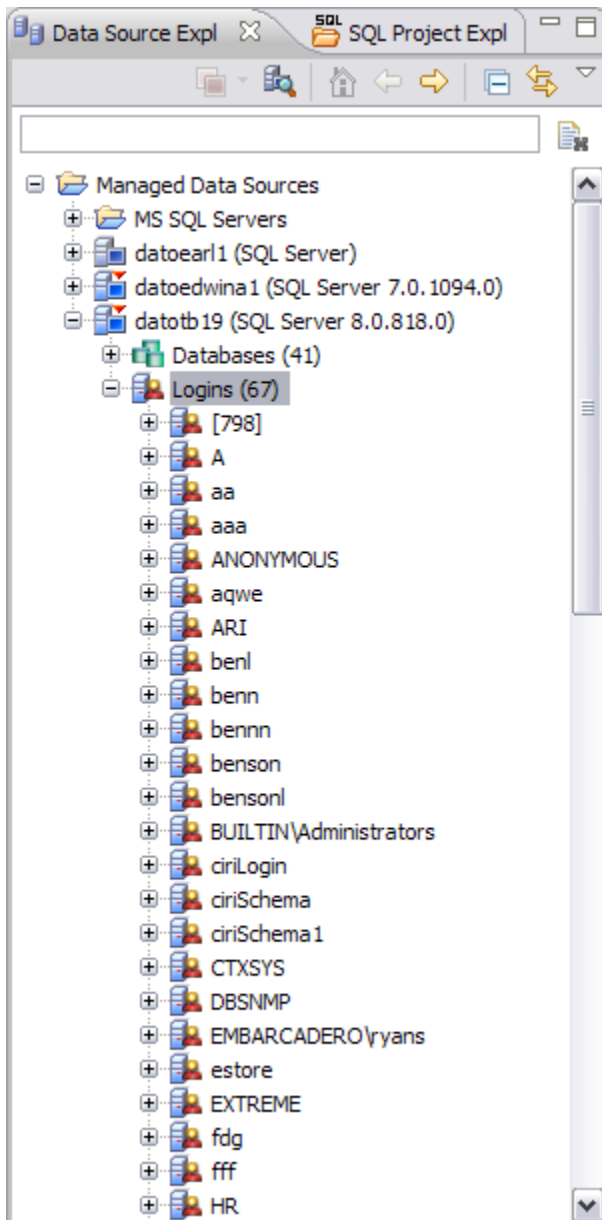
Data Source Expl ☒ SQL Project Expl

Managed Data Sources
MS SQL Servers
datoearl1 (SQL Server)
datoedwina1 (SQL Server 7.0.1094.0)
datotb19 (SQL Server 8.0.818.0)
Databases (41)
Logins (67)
[798]
A
aa
aaa
ANONYMOUS
aqwe
ARI
benl
benn
bennn
benson
bensonl
BUILTIN\Administrators
ciriLogin
ciriSchema
ciriSchema1
CTXSYS
DBSNMP
EMBARCADERO\ryans
estore
EXTREME
fdg
fff
HR